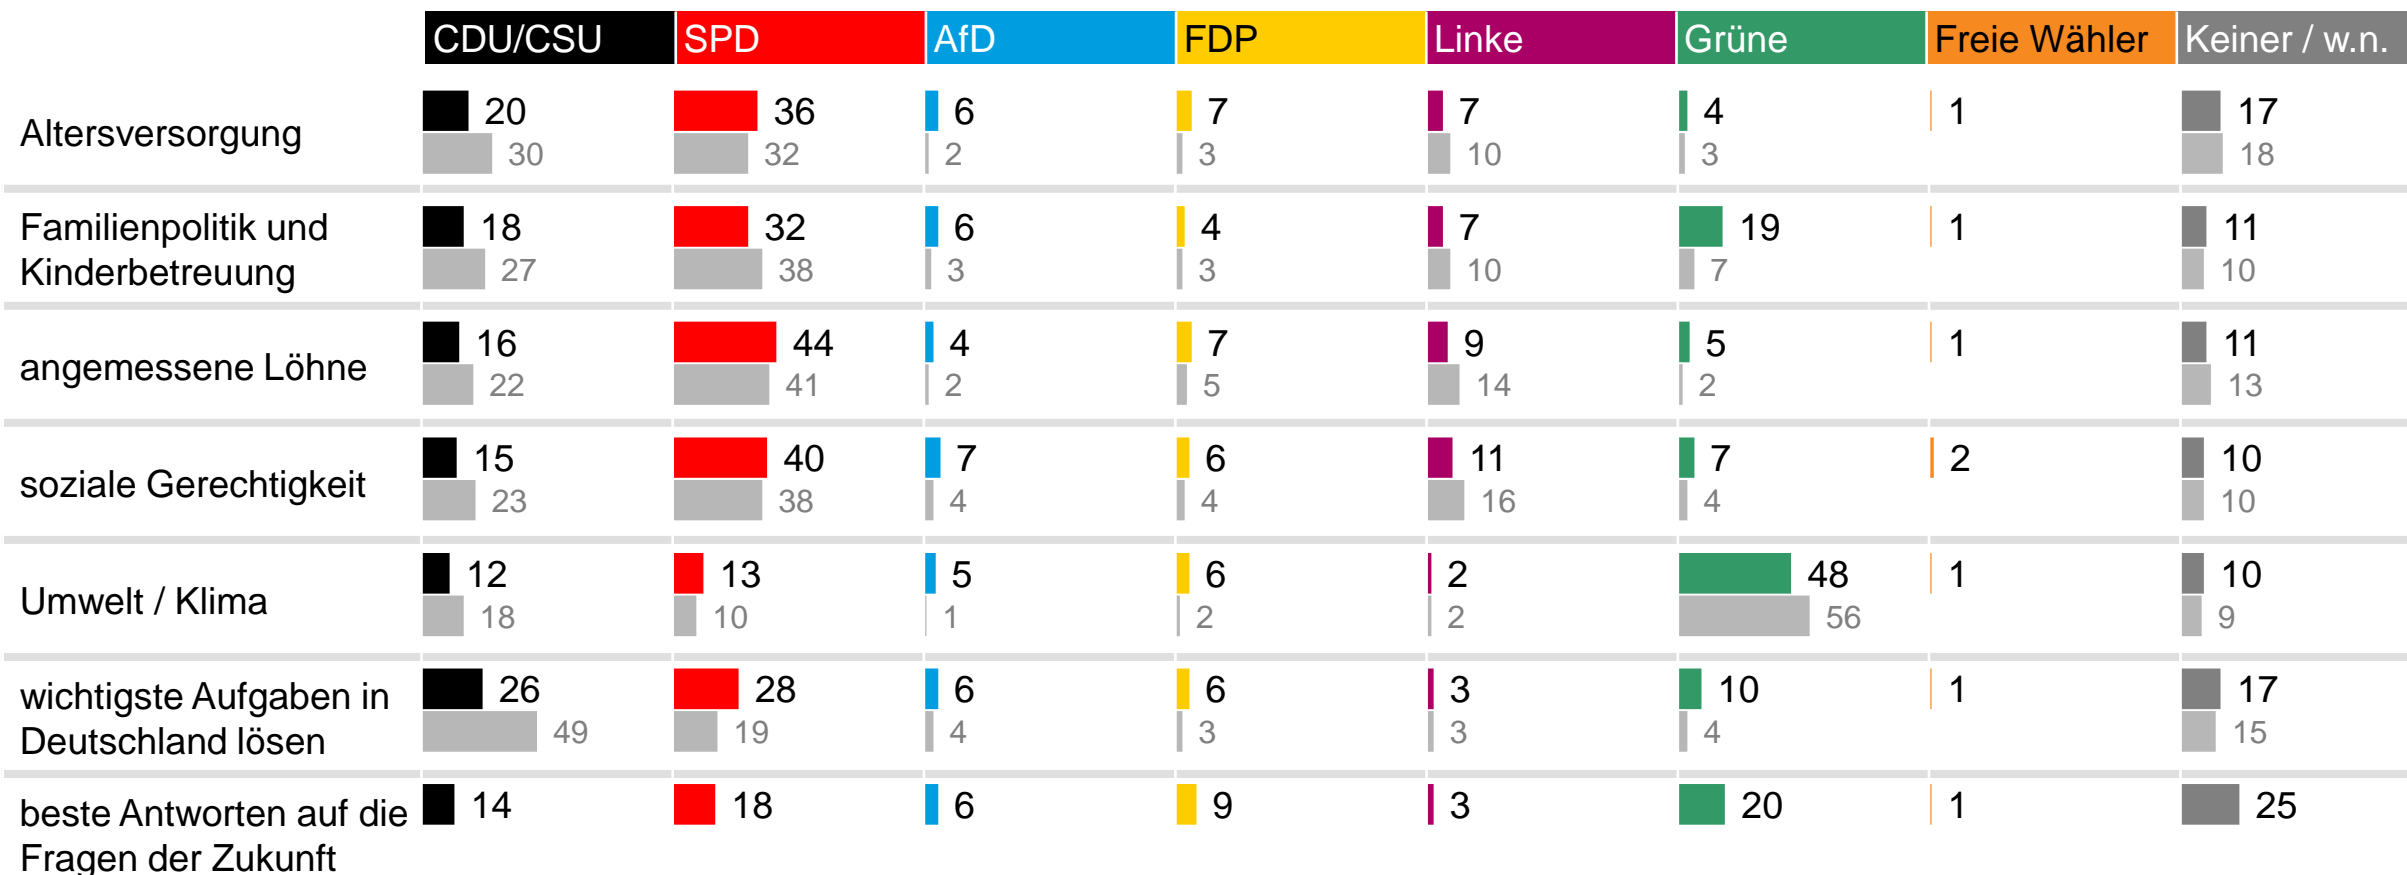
| | CDU/CSU | SPD | AfD | FDP | Linke | Grüne | Freie Wähler | Keiner / w.n. |
|---|---|---|---|---|---|---|---|---|
| Altersversorgung | 20 30 | 36 32 | 6 2 | 7 3 | 7 10 | 4 3 | 1 | 17 18 |
| Familienpolitik und Kinderbetreuung | 18 27 | 32 38 | 6 3 | 4 3 | 7 10 | 19 7 | 1 | 11 10 |
| angemessene Löhne | 16 22 | 44 41 | 4 2 | 7 5 | 9 14 | 5 2 | 1 | 11 13 |
| soziale Gerechtigkeit | 15 23 | 40 38 | 7 4 | 6 4 | 11 16 | 7 4 | 2 | 10 10 |
| Umwelt / Klima | 12 18 | 13 10 | 5 1 | 6 2 | 2 2 | 48 56 | 1 | 10 9 |
| wichtigste Aufgaben in Deutschland lösen | 26 49 | 28 19 | 6 4 | 6 3 | 3 3 | 10 4 | 1 | 17 15 |
| beste Antworten auf die Fragen der Zukunft | 14 | 18 | 6 | 9 | 3 | 20 | 1 | 25 |